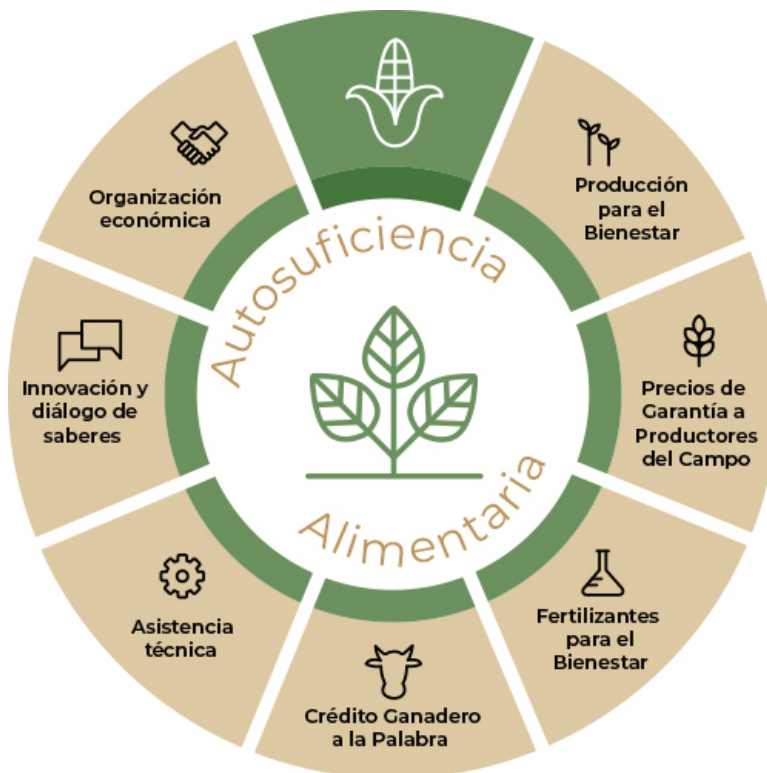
Autosuficiencia Alimentaria

Producción para el Bienestar

Precios de Garantía a Productores del Campo

Fertilizantes para el Bienestar

Crédito Ganadero a la Palabra

Asistencia técnica

Innovación y diálogo de saberes

Organización económica